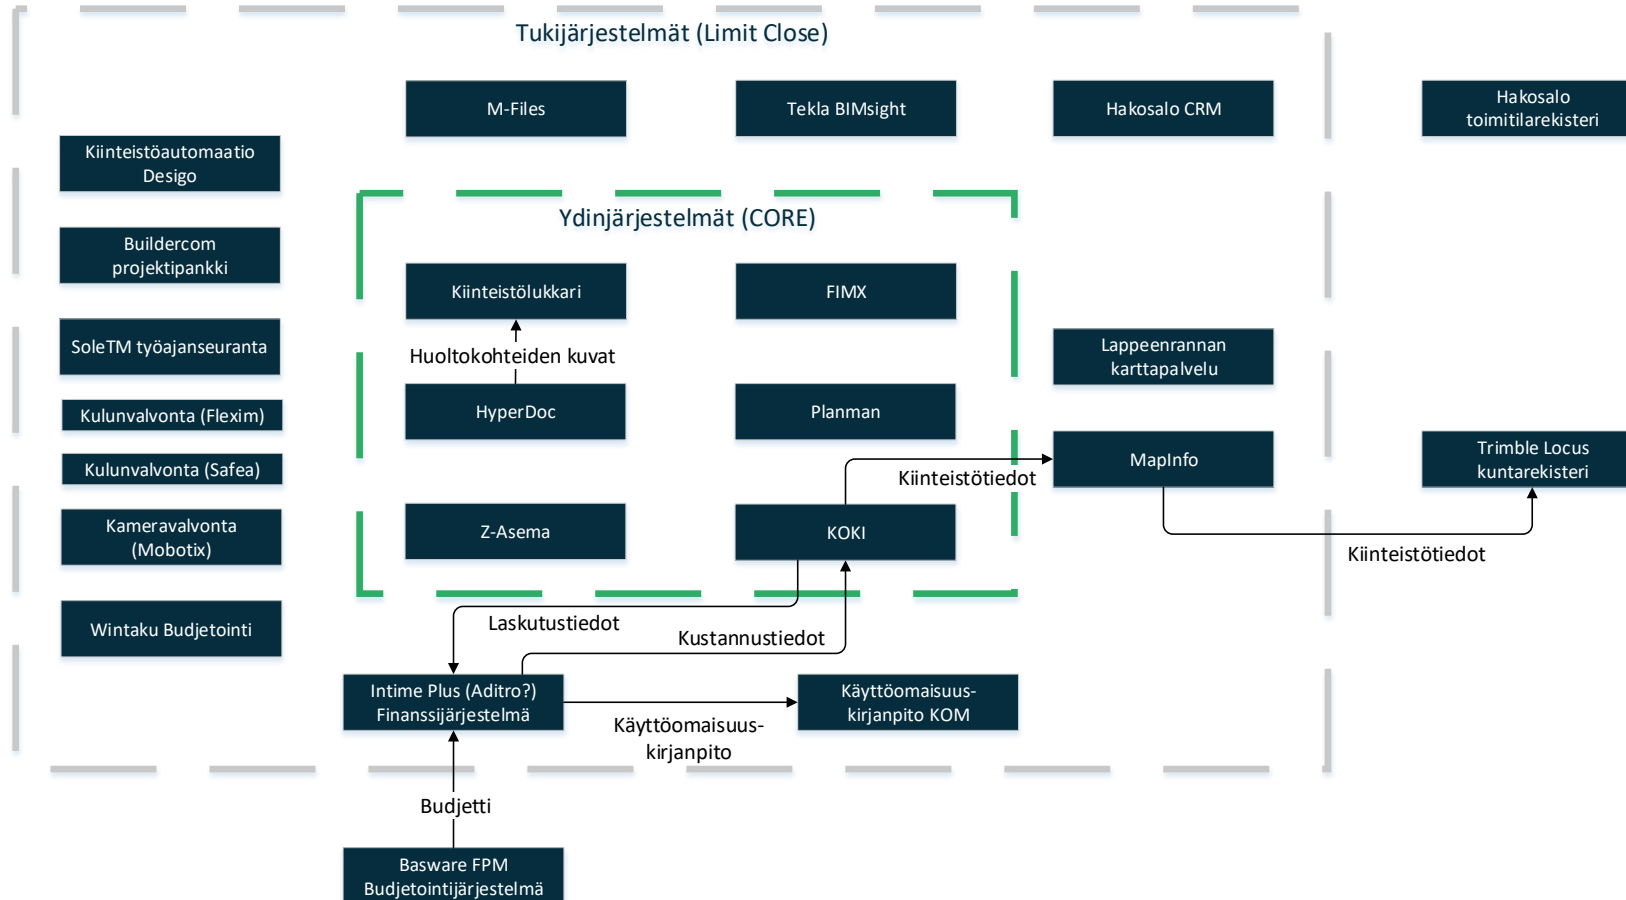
Tukijärjestelmät (Limit Close)

M-Files

Tekla BIMsight

Hakosalo CRM

Hakosalo toimitilarekisteri

Kiinteistöautomaatio Desigo

Buildercom projektipankki

SoleTM työajanseuranta

Kulunvalvonta (Flexim)

Kulunvalvonta (Safea)

Kameravalvonta (Mobotix)

Wintaku Budjetointi

Ydinjärjestelmät (CORE)

Kiinteistölukkari

FIMX

Huoltokohteiden kuvat

HyperDoc

Planman

Z-Asema

KOKI

Lappeenrannan karttapalvelu

MapInfo

Kiinteistötiedot

Trimble Locus kuntarekisteri

Kiinteistötiedot

Laskutustiedot

Kustannustiedot

Intime Plus (Aditro?) Finanssijärjestelmä

Käyttöomaisuus-kirjanpito KOM

Käyttöomaisuus-kirjanpito

Budjetti

Basware FPM Budjetointijärjestelmä